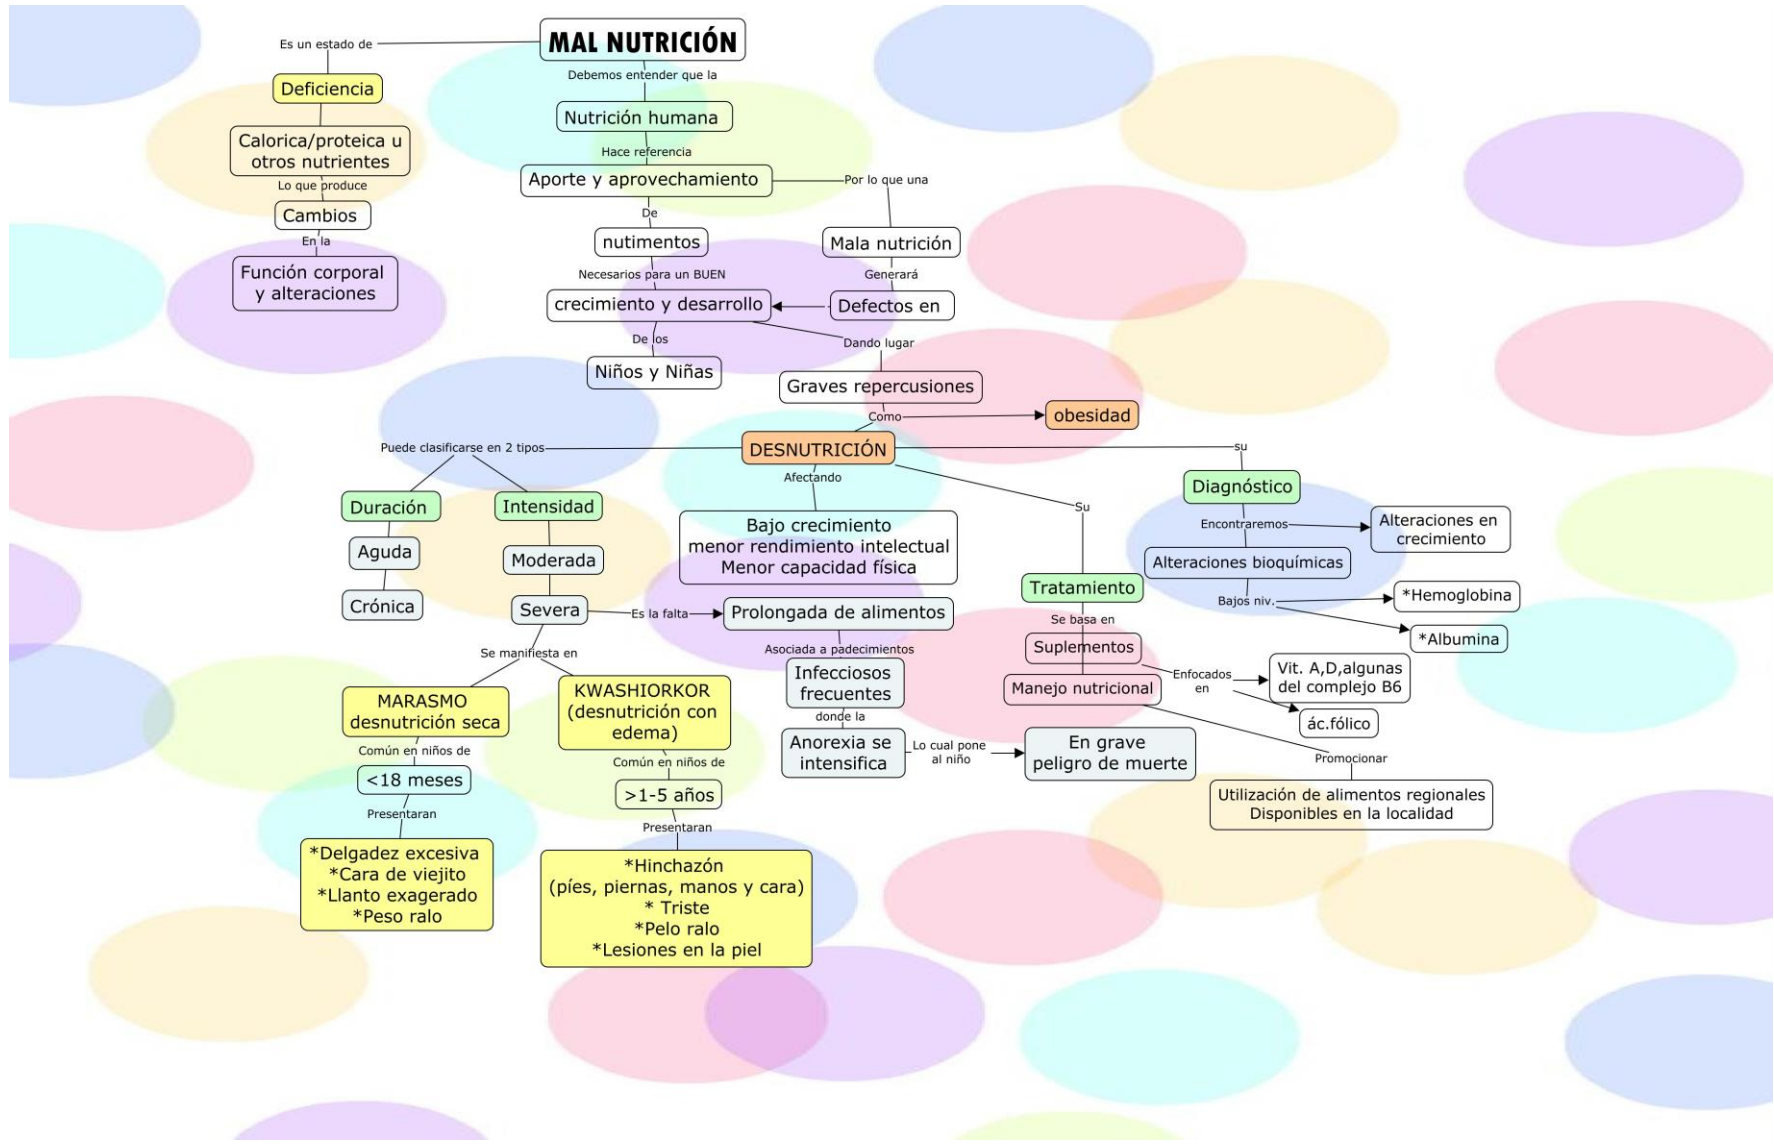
MAL NUTRICIÓN

Es un estado de

Deficiencia

Calorica/proteica u otros nutrientes

Lo que produce

Cambios

En la

Función corporal y alteraciones

Debemos entender que la

Nutrición humana

Hace referencia

Aporte y aprovechamiento

Por lo que una

De

nutimentos

Mala nutrición

Necesarios para un BUEN

Generará

crecimiento y desarrollo

Defectos en

De los

Niños y Niñas

Dando lugar

Graves repercusiones

Como

obesidad

DESNUTRICIÓN

Puede clasificarse en 2 tipos

Duración

Aguda

Crónica

Intensidad

Moderada

Severa

Es la falta

Prolongada de alimentos

Asociada a padecimientos

Infecciosos frecuentes

donde la

Anorexia se intensifica

Lo cual pone al niño

En grave peligro de muerte

Se manifiesta en

MARASMO desnutrición seca

Común en niños de

<18 meses

Presentaran

*Delgadez excesiva
*Cara de viejito
*Llanto exagerado
*Peso ralo

KWASHIORKOR (desnutrición con edema)

Común en niños de

>1-5 años

Presentaran

*Hinchazón
(píes, piernas, manos y cara)
* Triste
*Pelo ralo
*Lesiones en la piel

Afectando

Bajo crecimiento
menor rendimiento intelectual
Menor capacidad física

Su

Tratamiento

Se basa en

Suplementos

Manejo nutricional

Enfocados en

Vit. A,D,algunas del complejo B6

ác.fólico

Promocionar

Utilización de alimentos regionales Disponibles en la localidad

su

Diagnóstico

Encontraremos

Alteraciones en crecimiento

Alteraciones bioquímicas

Bajos niv.

*Hemoglobina

*Albumina